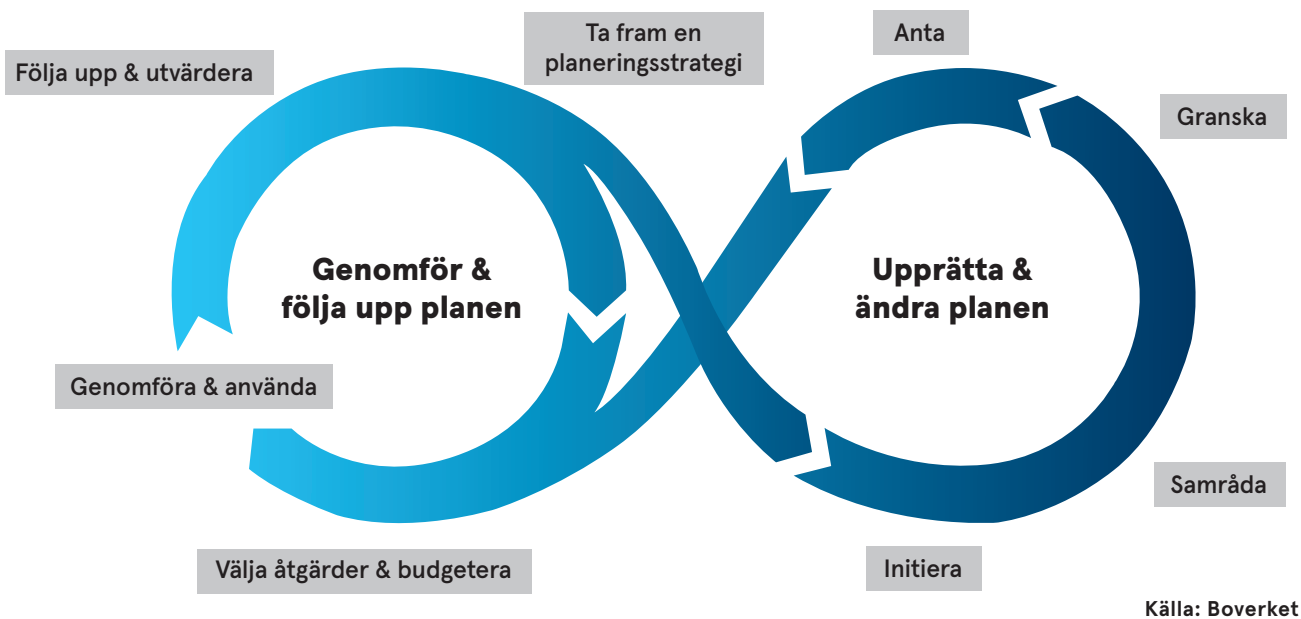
Följa upp & utvärdera

Ta fram en planeringsstrategi

Anta

Granska

Genomför & följa upp planen

Upprätta & ändra planen

Genomföra & använda

Samråda

Välja åtgärder & budgetera

Initiera

Källa: Boverket